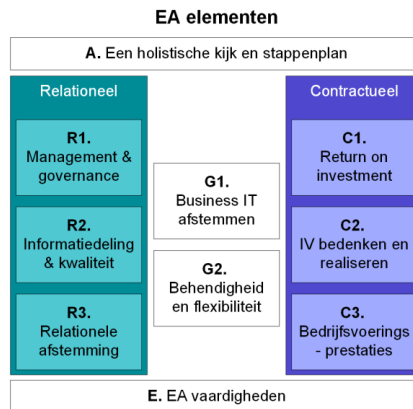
EA elementen

A. Een holistische kijk en stappenplan

Relationeel

R1.
Management & governance

R2.
Informatiedeling & kwaliteit

R3.
Relationele afstemming

G1.
Business IT afstemmen

G2.
Behendigheid en flexibiliteit

Contractueel

C1.
Return on investment

C2.
IV bedenken en realiseren

C3.
Bedrijfsvoerings - prestaties

E. EA vaardigheden